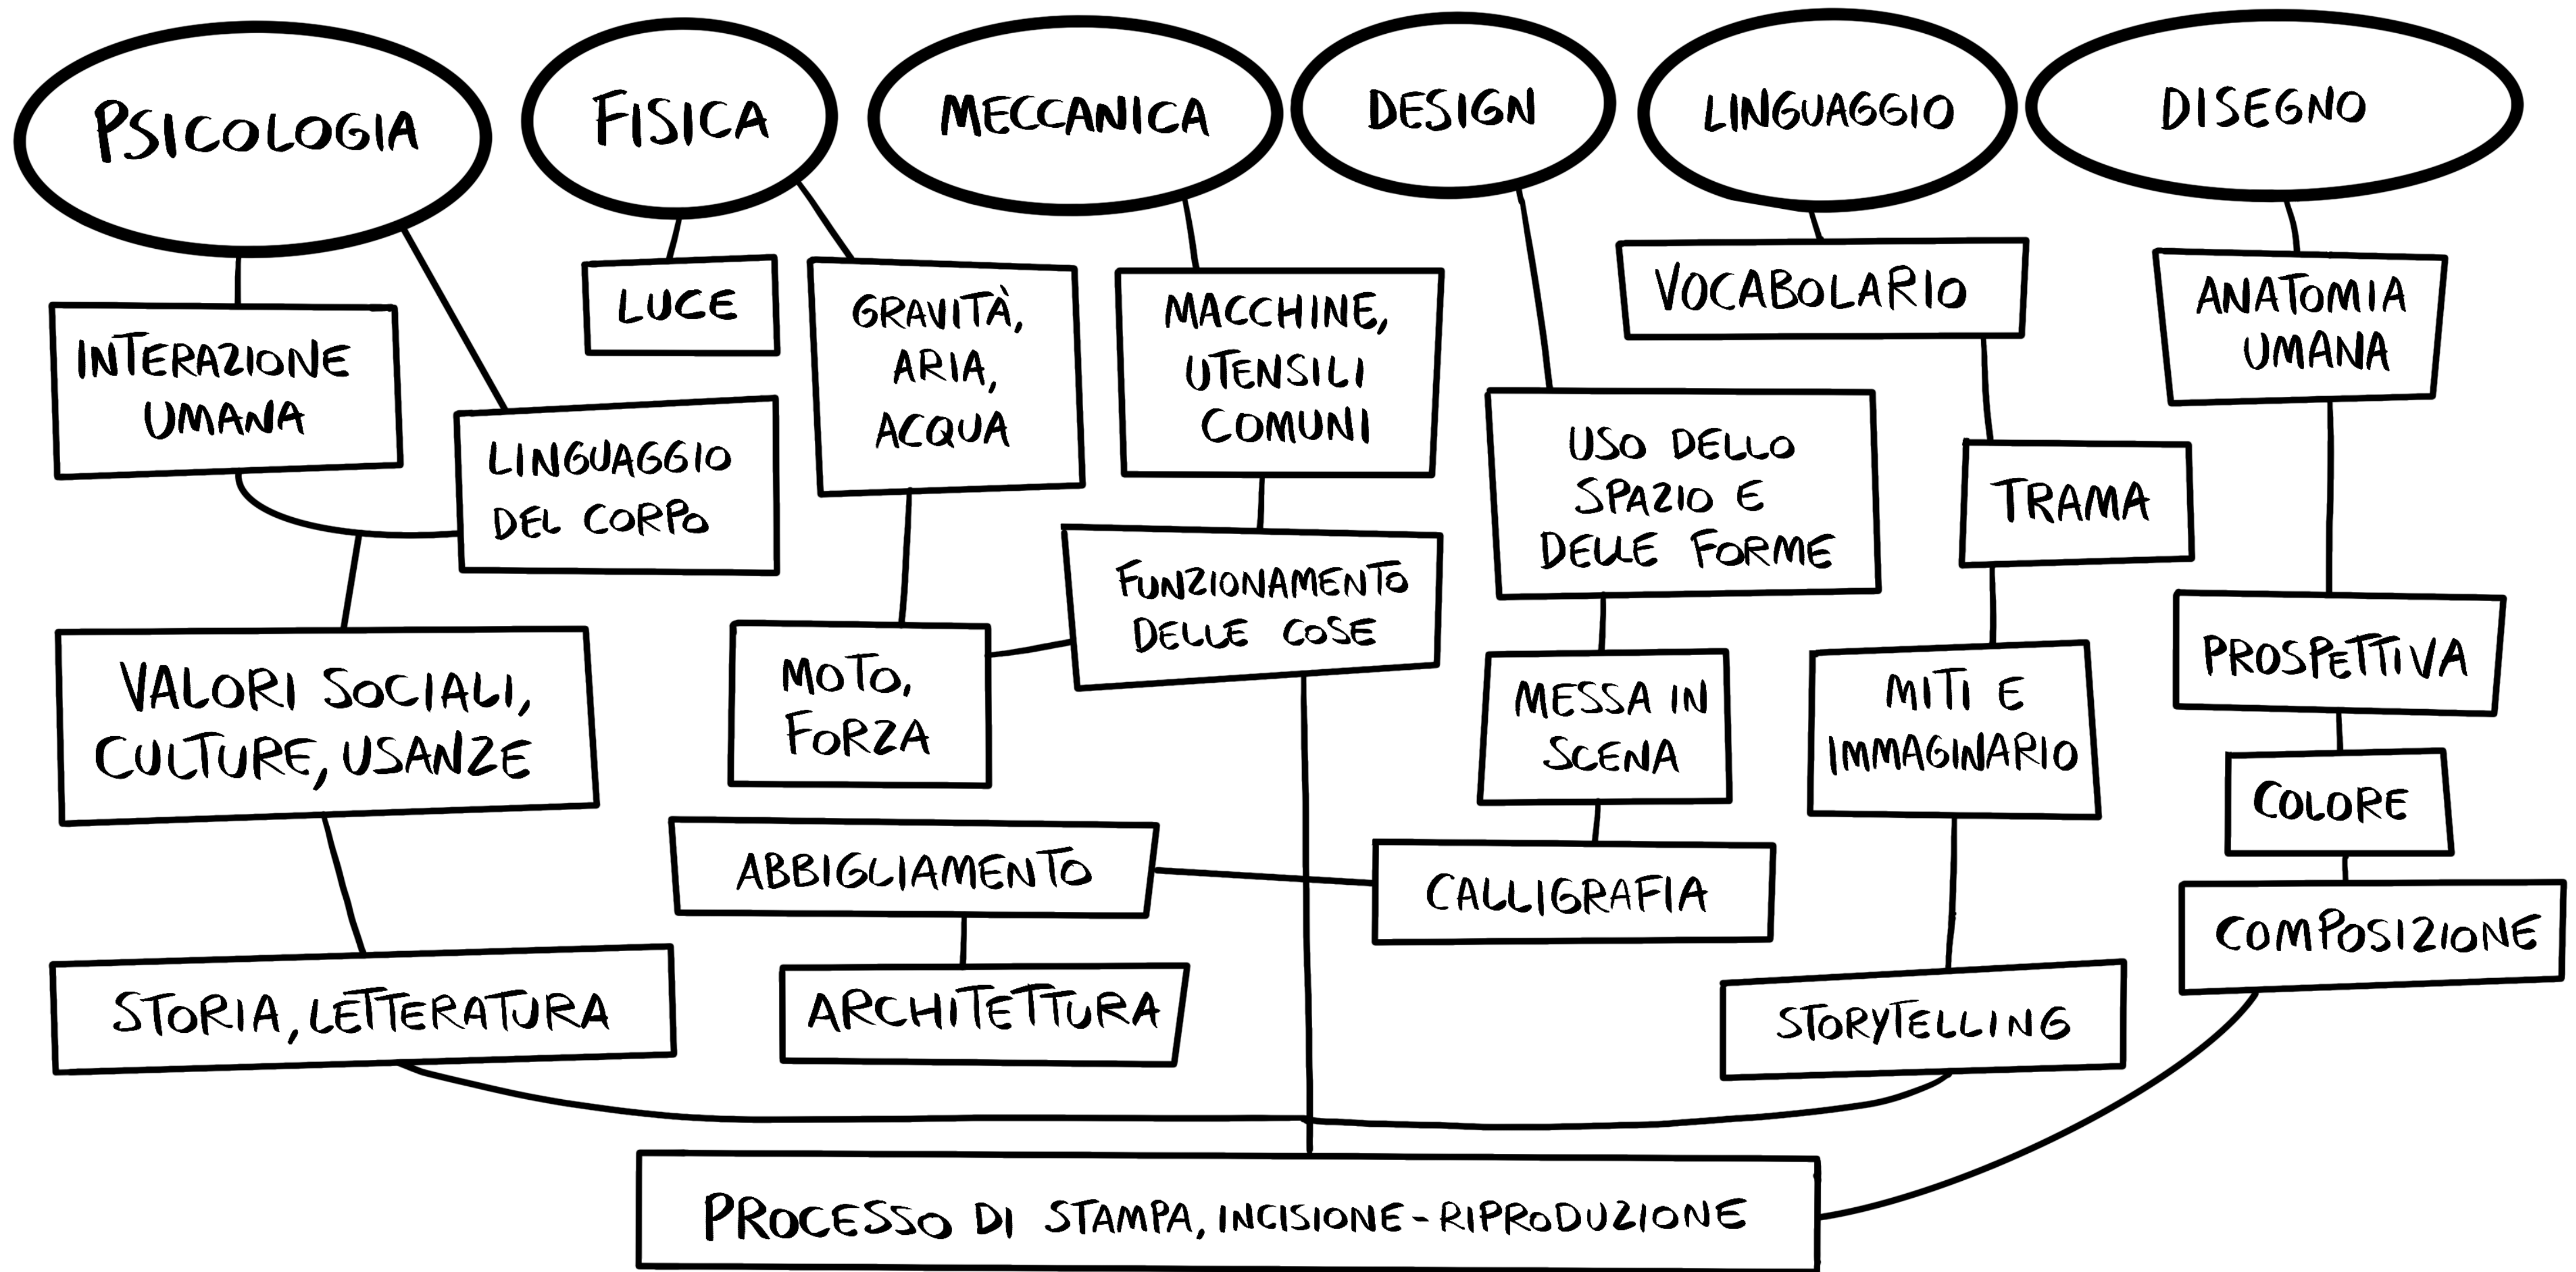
PSICOLOGIA

FISICA

MECCANICA

DESIGN

LINGUAGGIO

DISEGNO

INTERAZIONE UMANA

LINGUAGGIO DEL CORPO

LUCE

GRAVITÀ, ARIA, ACQUA

MACCHINE, UTENSILI COMUNI

USO DELLO SPAZIO E DELLE FORME

VOCABOLARIO

TRAMA

ANATOMIA UMANA

VALORI SOCIALI, CULTURE, USANZE

MOTO, FORZA

FUNZIONAMENTO DELLE COSE

MESSA IN SCENA

MITI E IMMAGINARIO

PROSPETTIVA

COLORE

ABBIGLIAMENTO

CALLIGRAFIA

COMPOSIZIONE

STORIA, LETTERATURA

ARCHITETTURA

STORYTELLING

PROCESSO DI STAMPA, INCISIONE - RIPRODUZIONE